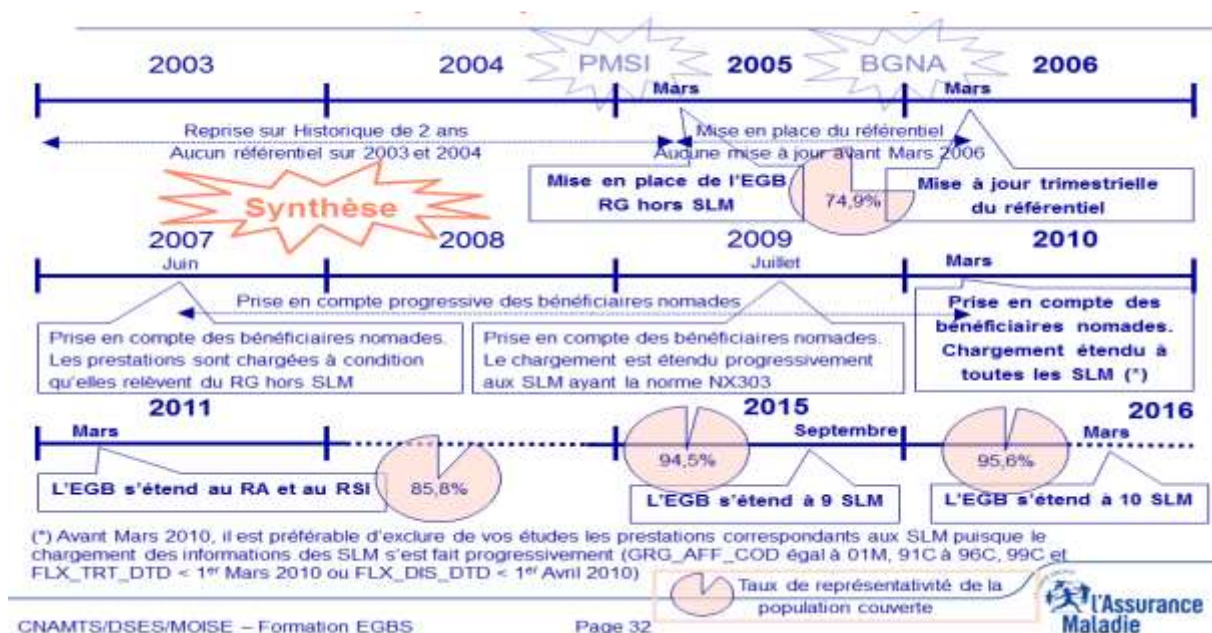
2003

2004

PMSI

2005

BGNA

2006

Mars

Mars

Reprise sur Historique de 2 ans
Aucun référentiel sur 2003 et 2004

Mise en place du référentiel
Aucune mise à jour avant Mars 2006

Mise en place de l'EGB
RG hors SLM

74,9%

Mise à jour trimestrielle
du référentiel

Synthèse

2007
Juin

2008

2009
Juillet

2010

Mars

Prise en compte progressive des bénéficiaires nomades

Prise en compte des bénéficiaires nomades.
Les prestations sont chargées à condition qu'elles relèvent du RG hors SLM

Prise en compte des bénéficiaires nomades.
Le chargement est étendu progressivement aux SLM ayant la norme NX303

Prise en compte des bénéficiaires nomades.
Chargement étendu à toutes les SLM (*)

2011

Mars

2015

Septembre

2016

Mars

L'EGB s'étend au RA et au RSI

85,8%

94,5%

L'EGB s'étend à 9 SLM

95,6%

L'EGB s'étend à 10 SLM

(*) Avant Mars 2010, il est préférable d'exclure de vos études les prestations correspondants aux SLM puisque le chargement des informations des SLM s'est fait progressivement (GRG_AFF_COD égal à 01M, 91C à 96C, 99C et FLX_TRT_DTD < 1$^{er}$ Mars 2010 ou FLX_DIS_DTD < 1$^{er}$ Avril 2010)

Taux de représentativité de la population couverte

CNAMTS/DSES/MOISE – Formation EGBS

Page 32

l'Assurance Maladie